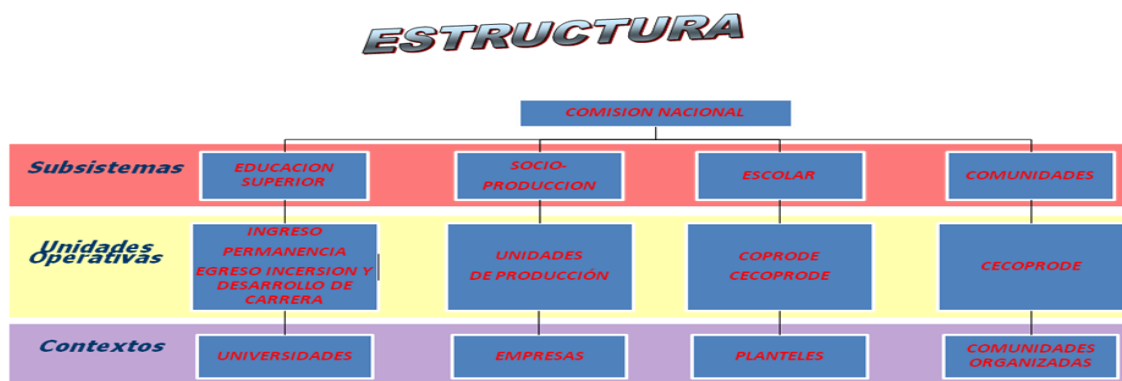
ESTRUCTURA

COMISION NACIONAL

Subsistemas

EDUCACION SUPERIOR

SOCIO-PRODUCCION

ESCOLAR

COMUNIDADES

Unidades Operativas

INGRESO PERMANENCIA EGRESO INCERSION Y DESARROLLO DE CARRERA

UNIDADES DE PRODUCCIÓN

COPRODE CECOPRODE

CECOPRODE

Contextos

UNIVERSIDADES

EMPRESAS

PLANTELES

COMUNIDADES ORGANIZADAS